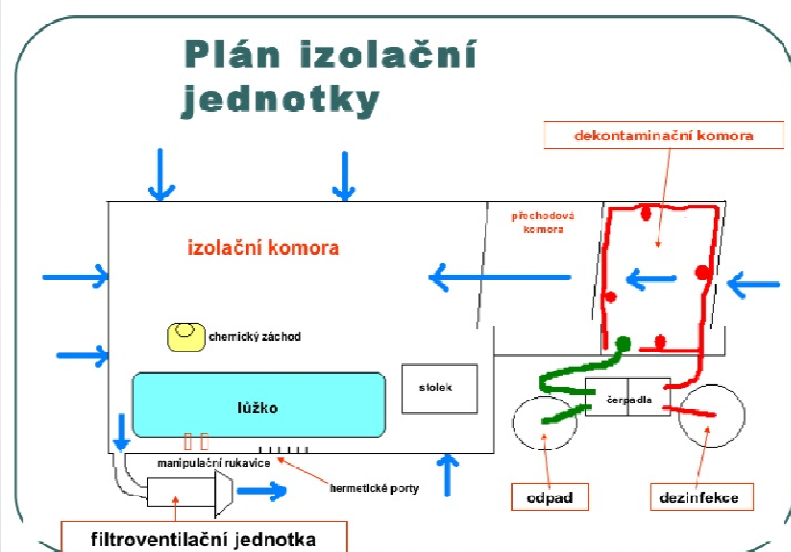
Plán izolační jednotky

dekontaminační komora

přechodová komora

izolační komora

chemický záchod

lůžko

stolek

čerpadla

manipulační rukavice

hermetické porty

odpad

dezinfekce

filtroventilační jednotka